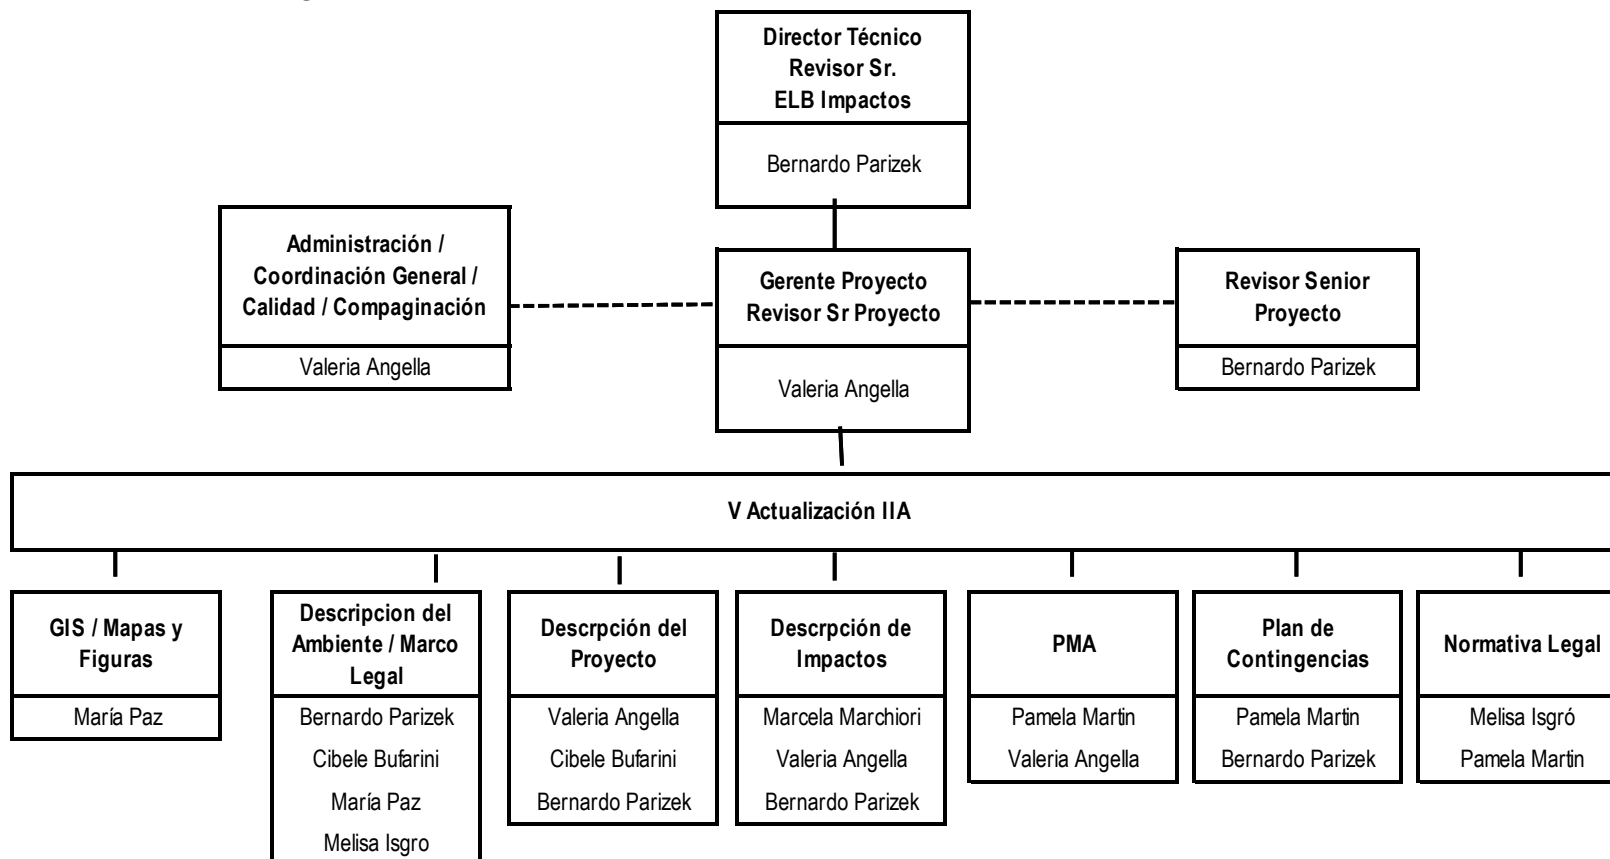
Director Técnico
Revisor Sr.
ELB Impactos

Bernardo Parizek

Administración / Coordinación General / Calidad / Compaginación

Valeria Angella

Gerente Proyecto
Revisor Sr Proyecto

Valeria Angella

Revisor Senior Proyecto

Bernardo Parizek

V Actualización IIA

GIS / Mapas y Figuras

María Paz

Descripcion del Ambiente / Marco Legal

Bernardo Parizek
Cibele Bufarini
María Paz
Melisa Isgro

Descrpción del Proyecto

Valeria Angella
Cibele Bufarini
Bernardo Parizek

Descrpción de Impactos

Marcela Marchiori
Valeria Angella
Bernardo Parizek

PMA

Pamela Martin
Valeria Angella

Plan de Contingencias

Pamela Martin
Bernardo Parizek

Normativa Legal

Melisa Isgró
Pamela Martin